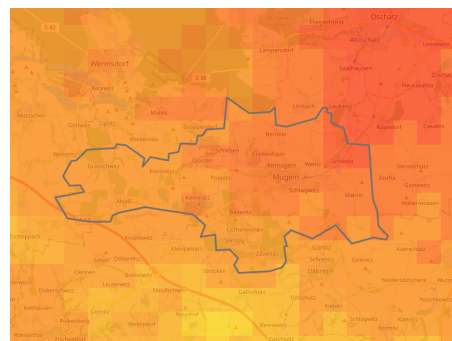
Oschatz
Fliegerhorst
Altoschatz
Lonnewitz
S 42
Wermsdorf
Lampersdorf
Saalhausen
Zschöllau
S 38
Reckwitz
Neuseußlitz
Mahlis
Limbach
Lüttnitz
Mutzschen
Gröbern
Leuben
Naundorf
Canitz
Wiederoda
Bornitz
Groppendorf
Wendishain
Grauschwitz
Schleben
Ostrau
Clanzschwitz
Altmügeln
Sörnewitz
Mügeln
Poppitz
Schweta
Zschochau
Zschepa
Ablaß
Schlagwitz
Mahris
Naßau
Kemmlitz
Hohenwussen
Schöppach
Kroptewitz
Lichtewitz
Sornzig
Glossen
Görlitz
Kleinpelsen
Zaußwitz
Avanschütz
Döbernitz
Clennen
Stockhausen
Sornitz
Ostrau
Niederstriegis
Zschockau
Rotten
Gallschütz
Rochlitz
Niederstriegis
Auterwitz
Kemmlitz
Naunhof
Zschepa
Ruhlshausen
Leisnig
Beiersdorf
Zschaitz
Schlagwitz
Kalthausen
Pickerberg
Kemmlitz
Kaitzsch
Westewitz
Grunau
Nosswitz
Wanssler
Tragnitz